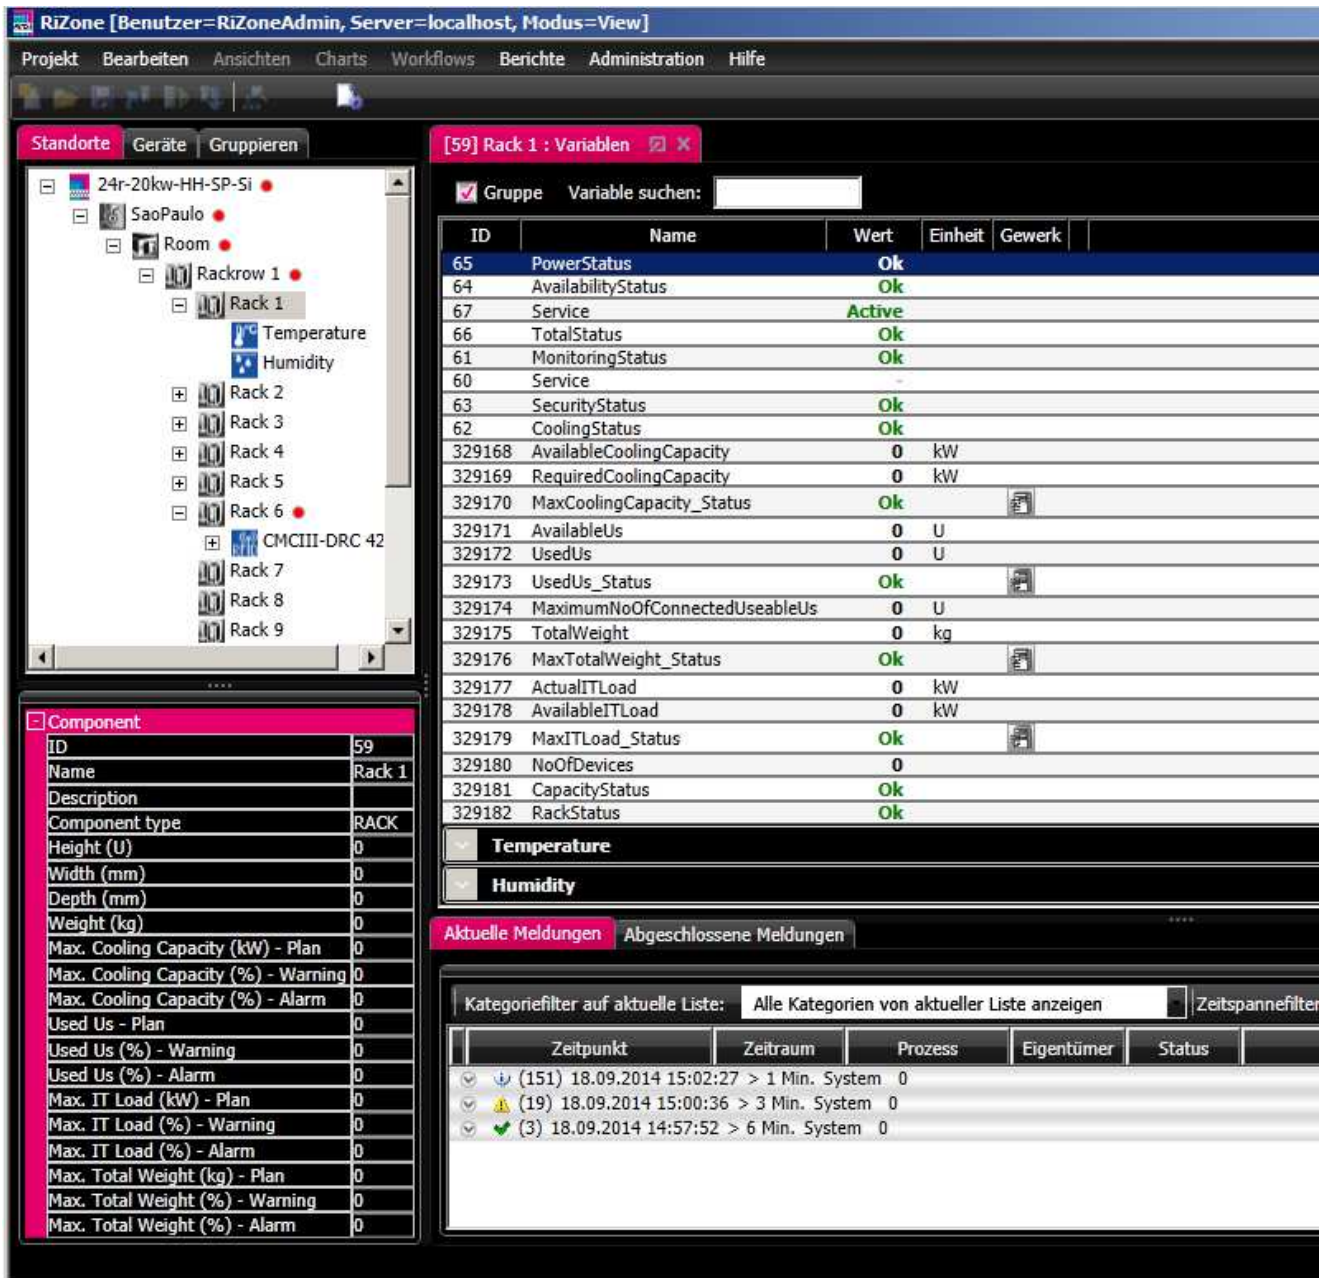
RiZone [Benutzer=RiZoneAdmin, Server=localhost, Modus=View]

Projekt Bearbeiten Ansichten Charts Workflows Berichte Administration Hilfe

Standorte Geräte Gruppieren

24r-20kw-HH-SP-Si
SaoPaulo
Room
Rackrow 1
Rack 1
Temperature
Humidity
Rack 2
Rack 3
Rack 4
Rack 5
Rack 6
CMCIII-DRC 42
Rack 7
Rack 8
Rack 9

Component

| | |
|---|---|
| ID | 59 |
| Name | Rack 1 |
| Description | |
| Component type | RACK |
| Height (U) | 0 |
| Width (mm) | 0 |
| Depth (mm) | 0 |
| Weight (kg) | 0 |
| Max. Cooling Capacity (kW) - Plan | 0 |
| Max. Cooling Capacity (%) - Warning | 0 |
| Max. Cooling Capacity (%) - Alarm | 0 |
| Used Us - Plan | 0 |
| Used Us (%) - Warning | 0 |
| Used Us (%) - Alarm | 0 |
| Max. IT Load (kW) - Plan | 0 |
| Max. IT Load (%) - Warning | 0 |
| Max. IT Load (%) - Alarm | 0 |
| Max. Total Weight (kg) - Plan | 0 |
| Max. Total Weight (%) - Warning | 0 |
| Max. Total Weight (%) - Alarm | 0 |

[59] Rack 1 : Variablen

Gruppe Variable suchen:

| ID | Name | Wert | Einheit | Gewerk |
|---|---|---|---|---|
| 65 | PowerStatus | Ok | | |
| 64 | AvailabilityStatus | Ok | | |
| 67 | Service | Active | | |
| 66 | TotalStatus | Ok | | |
| 61 | MonitoringStatus | Ok | | |
| 60 | Service | - | | |
| 63 | SecurityStatus | Ok | | |
| 62 | CoolingStatus | Ok | | |
| 329168 | AvailableCoolingCapacity | 0 | kW | |
| 329169 | RequiredCoolingCapacity | 0 | kW | |
| 329170 | MaxCoolingCapacity_Status | Ok | | |
| 329171 | AvailableUs | 0 | U | |
| 329172 | UsedUs | 0 | U | |
| 329173 | UsedUs_Status | Ok | | |
| 329174 | MaximumNoOfConnectedUseableUs | 0 | U | |
| 329175 | TotalWeight | 0 | kg | |
| 329176 | MaxTotalWeight_Status | Ok | | |
| 329177 | ActualITLoad | 0 | kW | |
| 329178 | AvailableITLoad | 0 | kW | |
| 329179 | MaxITLoad_Status | Ok | | |
| 329180 | NoOfDevices | 0 | | |
| 329181 | CapacityStatus | Ok | | |
| 329182 | RackStatus | Ok | | |

Temperature
Humidity

Aktuelle Meldungen Abgeschlossene Meldungen

Kategoriefilter auf aktuelle Liste: Alle Kategorien von aktueller Liste anzeigen Zeitspannefilter

| Zeitpunkt | Zeitraum | Prozess | Eigentümer | Status |
|---|---|---|---|---|
| (151) 18.09.2014 15:02:27 | > 1 Min. | System | 0 | |
| (19) 18.09.2014 15:00:36 | > 3 Min. | System | 0 | |
| (3) 18.09.2014 14:57:52 | > 6 Min. | System | 0 | |